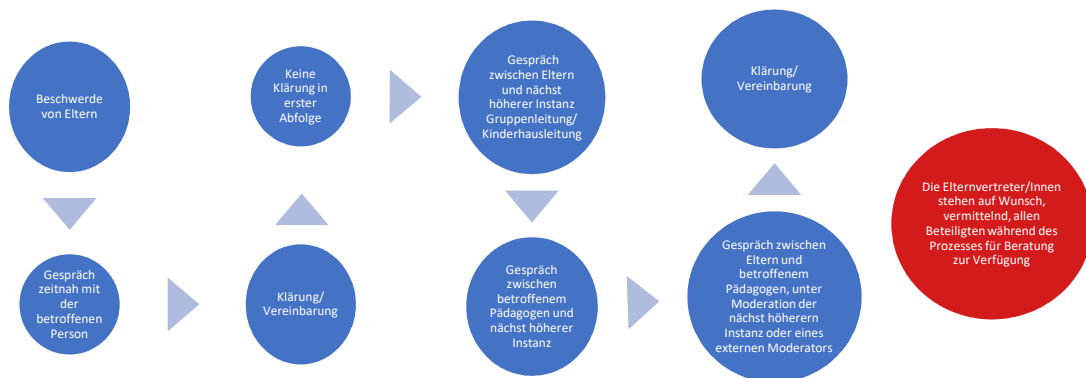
Beschwerde von Eltern

Gespräch zeitnah mit der betroffenen Person

Klärung/ Vereinbarung

Keine Klärung in erster Abfolge

Gespräch zwischen Eltern und nächst höherer Instanz Gruppenleitung/ Kinderhausleitung

Gespräch zwischen betroffenem Pädagogen und nächst höherer Instanz

Gespräch zwischen Eltern und betroffenem Pädagogen, unter Moderation der nächst höherern Instanz oder eines externen Moderators

Klärung/ Vereinbarung

Die Elternvertreter/Innen stehen auf Wunsch, vermittelnd, allen Beteiligten während des Prozesses für Beratung zur Verfügung